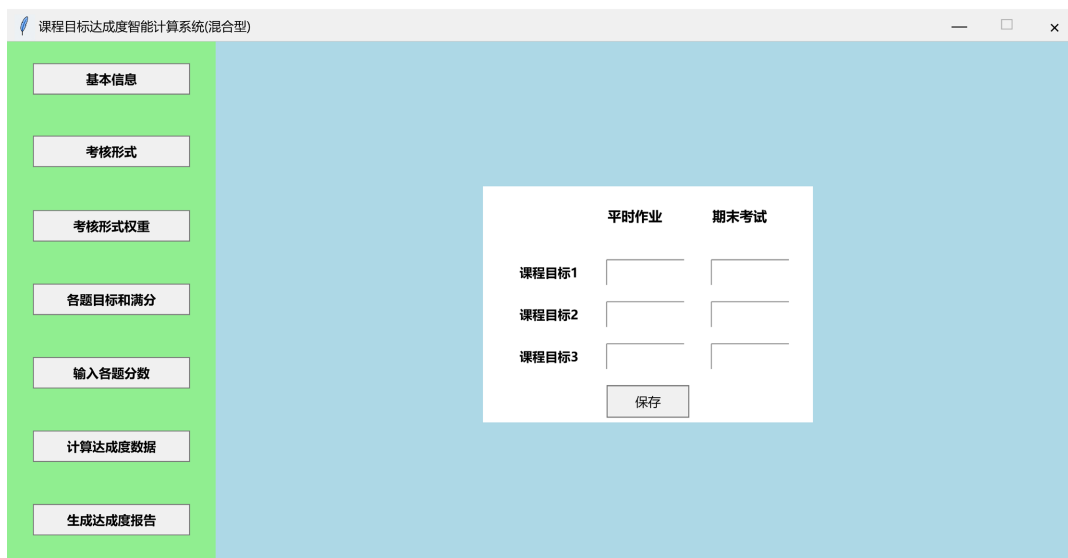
课程目标达成度智能计算系统(混合型)

基本信息

考核形式

考核形式权重

各题目标和满分

输入各题分数

计算达成度数据

生成达成度报告

| | 平时作业 | 期末考试 |
|---|---|---|
| 课程目标1 | | |
| 课程目标2 | | |
| 课程目标3 | | |

保存